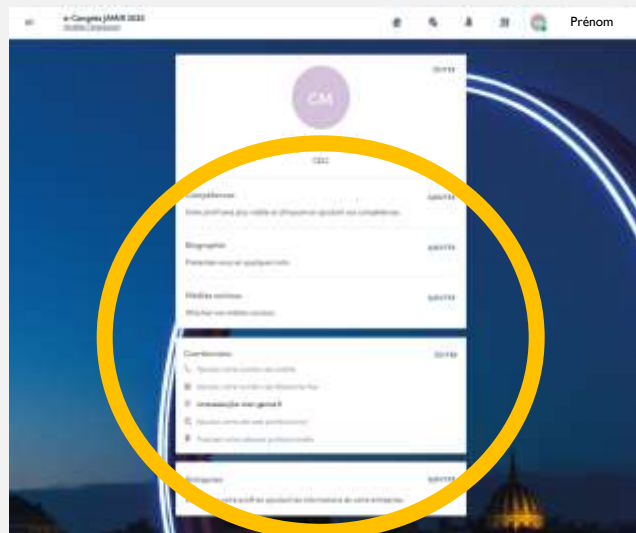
e-Congrès JAMA 2020 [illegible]

Prénom

CM

ÉDITER

CEO

Compétences ÉDITER

Votre profil sera plus visible si vous ajoutez vos compétences.

Biographie ÉDITER

Présentez-vous en quelques mots

Médias sociaux ÉDITER

Afficher vos médias sociaux

Coordonnées ÉDITER

Ajoutez votre numéro de mobile

Ajoutez votre numéro de téléphone fixe

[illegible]

Ajoutez votre site web professionnel

Précisez votre adresse professionnelle

Entreprise ÉDITER

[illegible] votre profil en ajoutant les informations de votre entreprise.